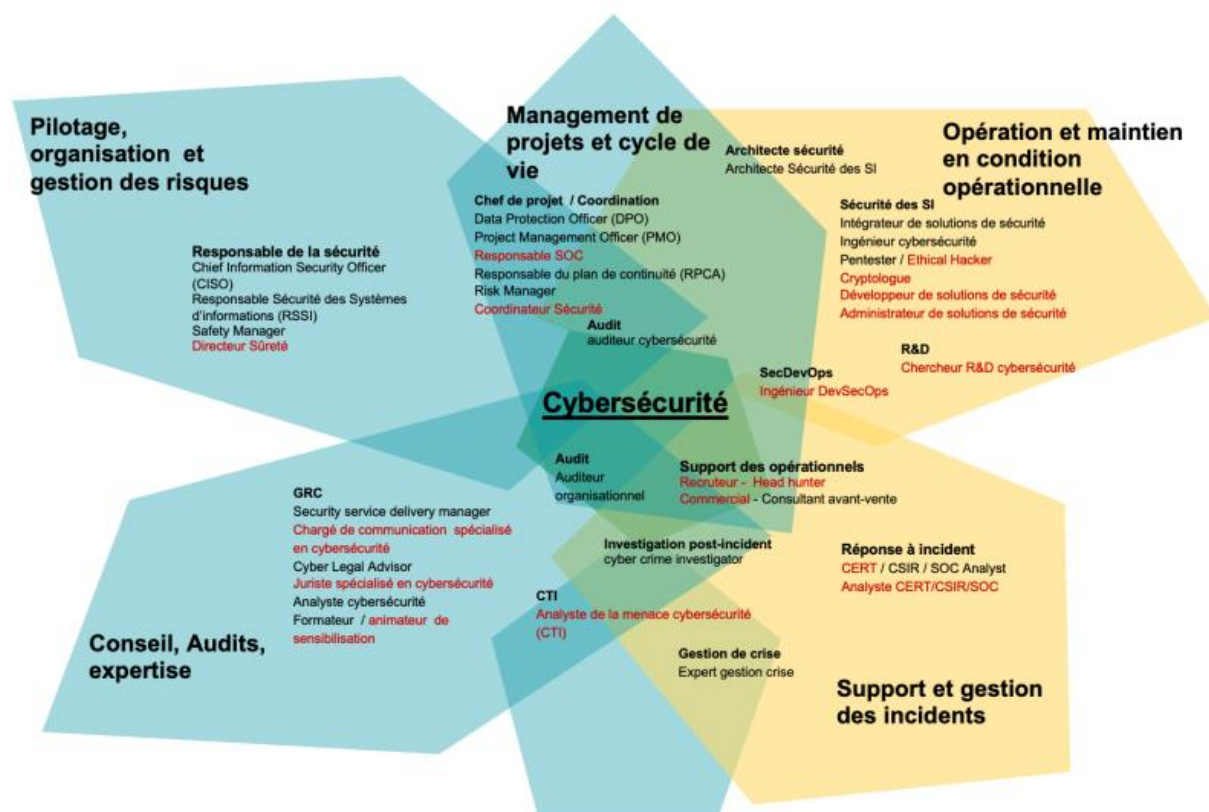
Pilotage, organisation et gestion des risques

Responsable de la sécurité
Chief Information Security Officer (CISO)
Responsable Sécurité des Systèmes d'informations (RSSI)
Safety Manager
Directeur Sûreté

Management de projets et cycle de vie

Chef de projet / Coordination
Data Protection Officer (DPO)
Project Management Officer (PMO)
Responsable SOC
Responsable du plan de continuité (RPCA)
Risk Manager
Coordinateur Sécurité

Audit
auditeur cybersécurité

Architecte sécurité
Architecte Sécurité des SI

Opération et maintien en condition opérationnelle

Sécurité des SI
Intégrateur de solutions de sécurité
Ingénieur cybersécurité
Pentester / Ethical Hacker
Cryptologue
Développeur de solutions de sécurité
Administrateur de solutions de sécurité

R&D
Chercheur R&D cybersécurité

SecDevOps
Ingénieur DevSecOps

Cybersécurité

Audit
Auditeur organisationnel

Support des opérationnels
Recruteur - Head hunter
Commercial - Consultant avant-vente

GRC
Security service delivery manager
Chargé de communication spécialisé en cybersécurité
Cyber Legal Advisor
Juriste spécialisé en cybersécurité
Analyste cybersécurité
Formateur / animateur de sensibilisation

Investigation post-incident
cyber crime investigator

Réponse à incident
CERT / CSIR / SOC Analyst
Analyste CERT/CSIR/SOC

CTI
Analyste de la menace cybersécurité (CTI)

Gestion de crise
Expert gestion crise

Conseil, Audits, expertise

Support et gestion des incidents